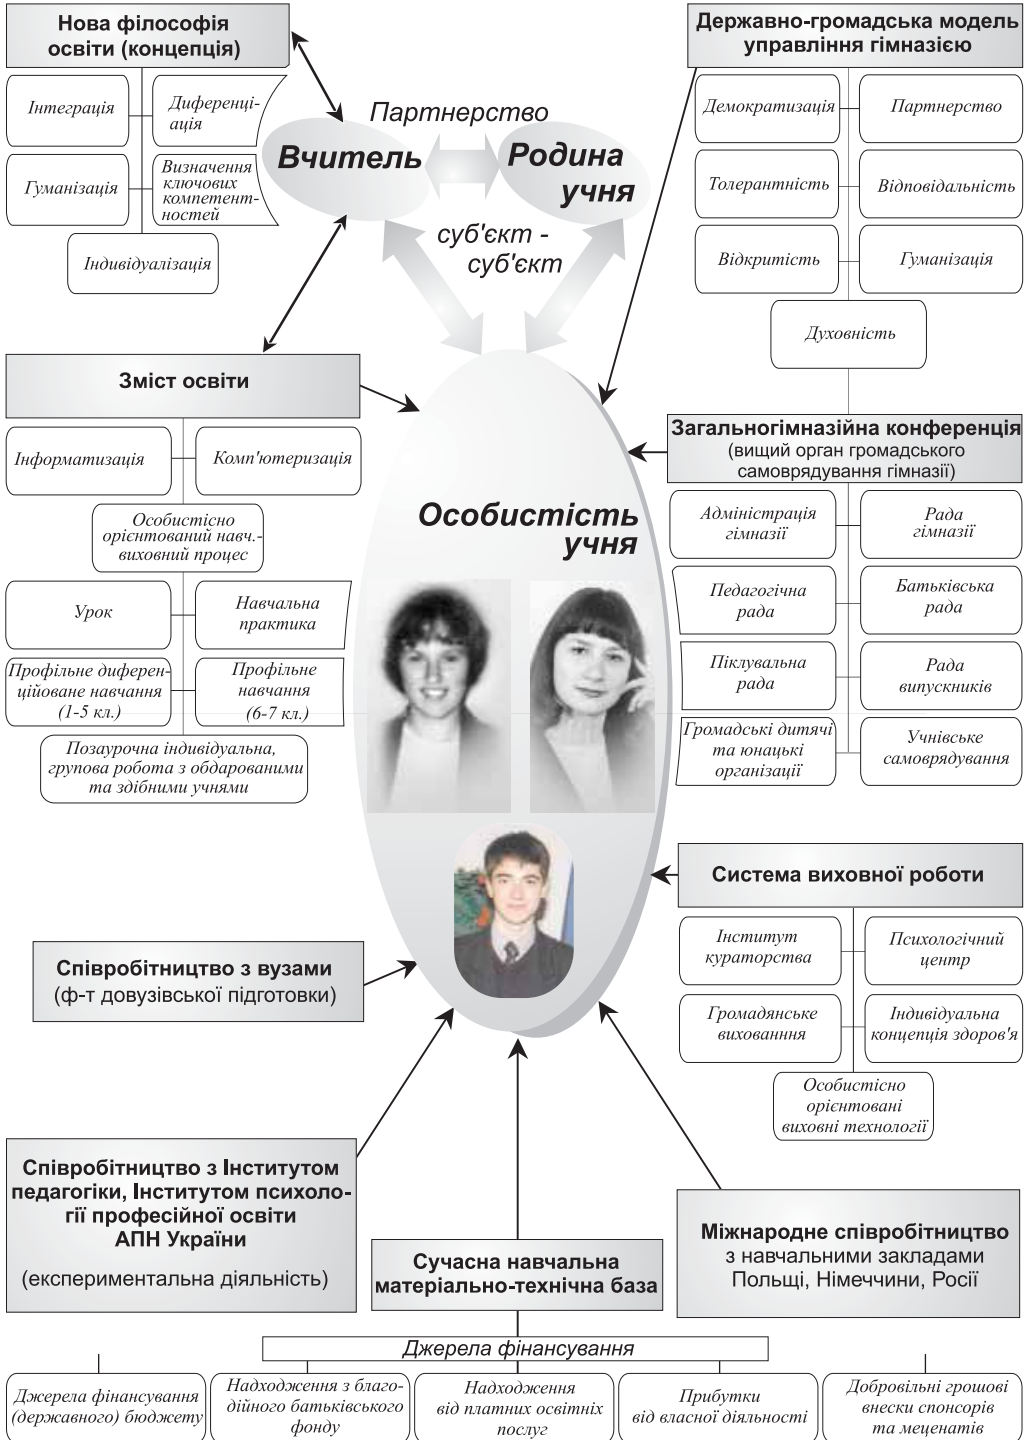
Нова філософія освіти (концепція)

Інтеграція

Диференціація

Гуманізація

Визначення ключових компетентностей

Індивідуалізація

Партнерство

Вчитель

Родина учня

суб'єкт - суб'єкт

Державно-громадська модель управління гімназією

Демократизація

Партнерство

Толерантність

Відповідальність

Відкритість

Гуманізація

Духовність

Зміст освіти

Інформатизація

Комп'ютеризація

Особистісно орієнтований навч.-виховний процес

Урок

Навчальна практика

Профільне диференційоване навчання (1-5 кл.)

Профільне навчання (6-7 кл.)

Позаурочна індивідуальна, групова робота з обдарованими та здібними учнями

Особистість учня

Загальногімназійна конференція (вищий орган громадського самоврядування гімназії)

Адміністрація гімназії

Рада гімназії

Педагогічна рада

Батьківська рада

Піклувальна рада

Рада випускників

Громадські дитячі та юнацькі організації

Учнівське самоврядування

Система виховної роботи

Інститут кураторства

Психологічний центр

Громадянське виховання

Індивідуальна концепція здоров'я

Особистісно орієнтовані виховні технології

Співробітництво з вузами (ф-т довузівської підготовки)

Співробітництво з Інститутом педагогіки, Інститутом психології професійної освіти АПН України

(експериментальна діяльність)

Сучасна навчальна матеріально-технічна база

Міжнародне співробітництво з навчальними закладами Польщі, Німеччини, Росії

Джерела фінансування

Джерела фінансування (державного) бюджету

Надходження з благодійного батьківського фонду

Надходження від платних освітніх послуг

Прибутки від власної діяльності

Добровільні грошові внески спонсорів та меценатів